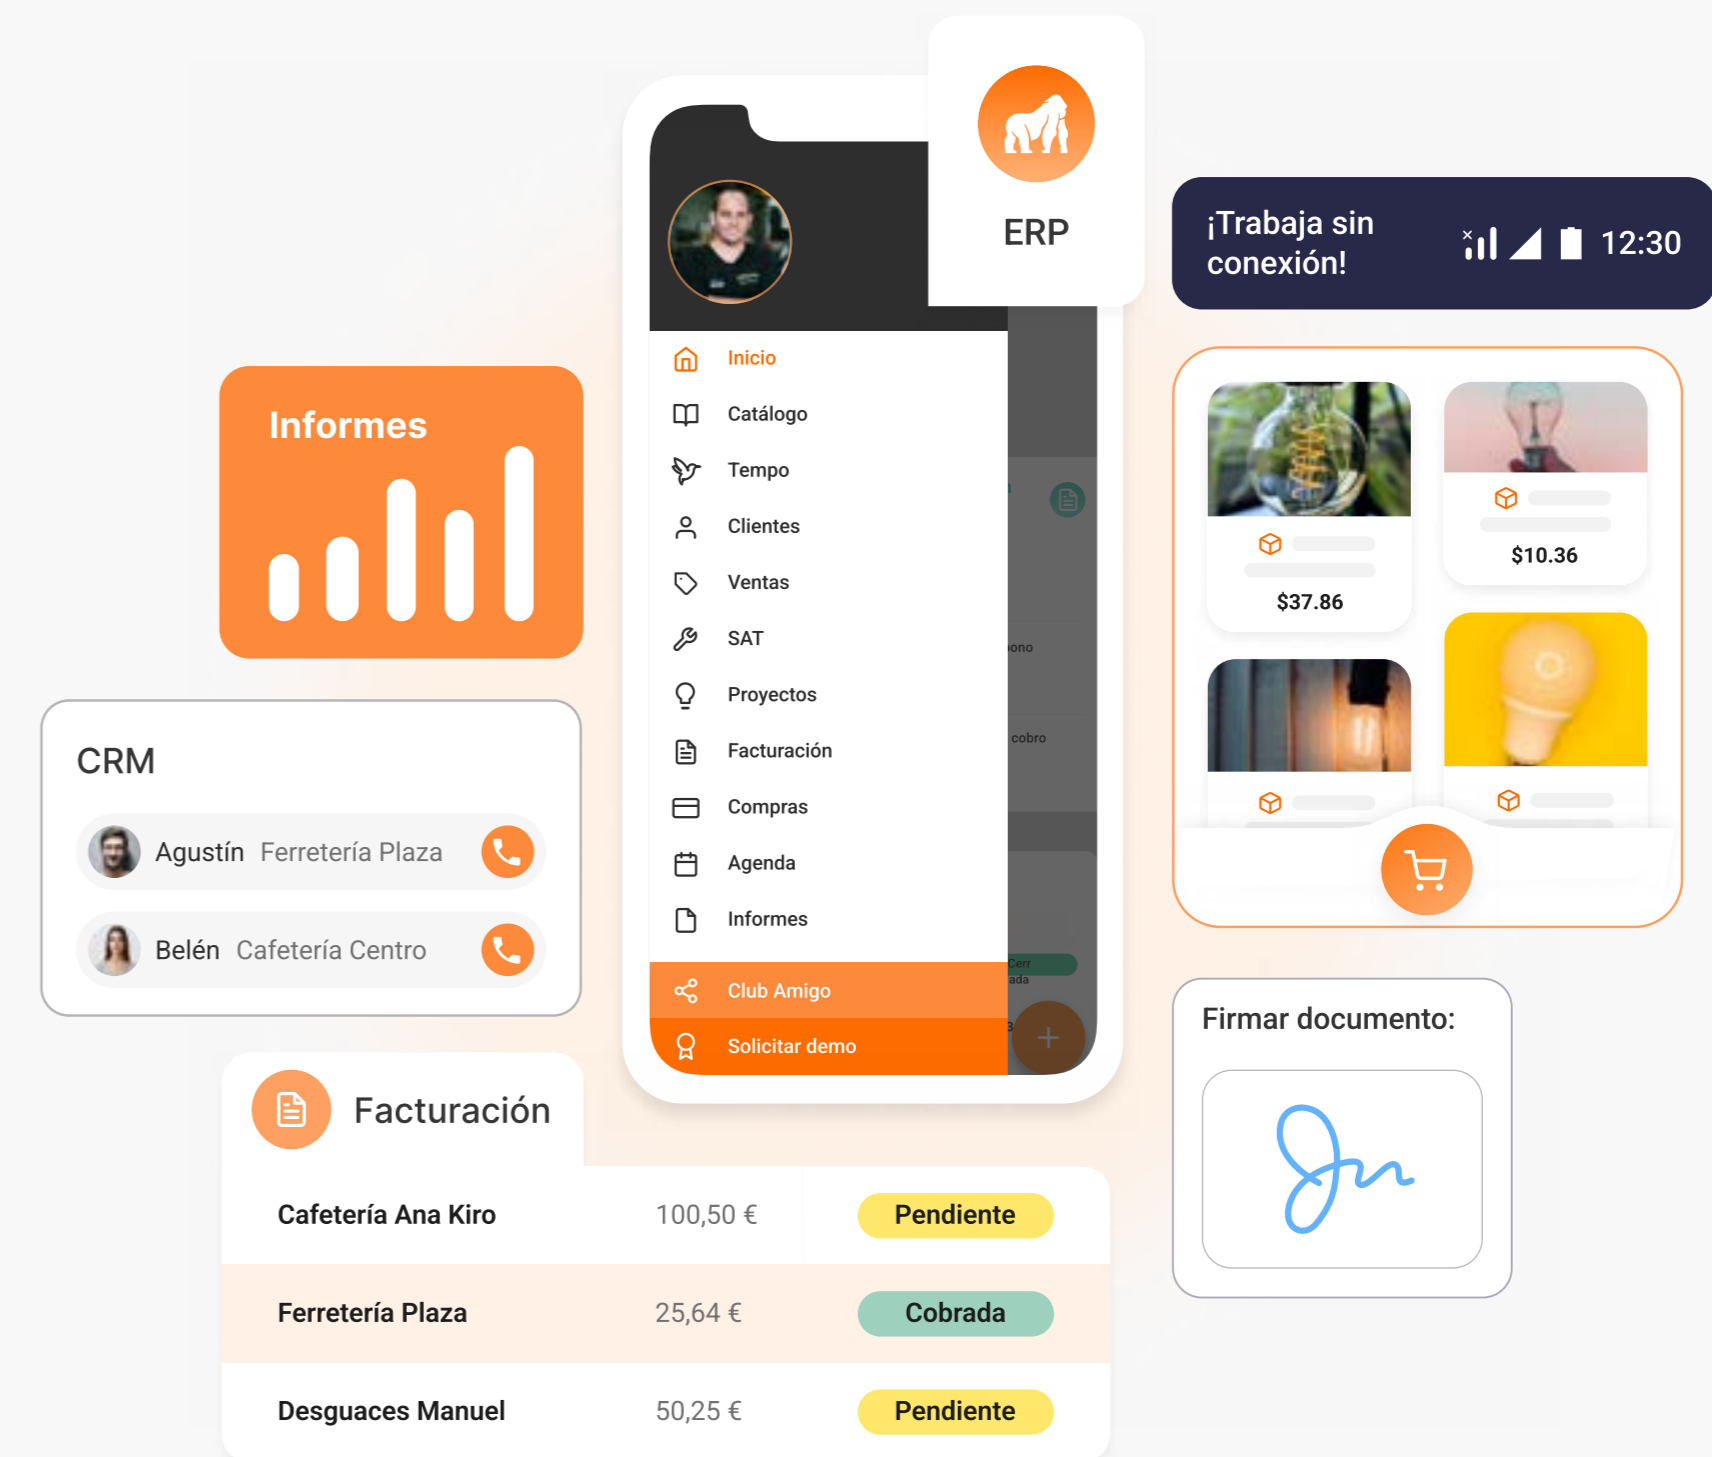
ERP

¡Trabaja sin conexión!

12:30

Informes

Inicio
Catálogo
Tempo
Clientes
Ventas
SAT
Proyectos
Facturación
Compras
Agenda
Informes
Club Amigo
Solicitar demo

ono
cobro
Cerr ada

$37.86
$10.36

CRM

Agustín Ferretería Plaza
Belén Cafetería Centro

Firmar documento:

Facturación

| Cafetería Ana Kiro | 100,50 € | Pendiente |
|---|---|---|
| Ferretería Plaza | 25,64 € | Cobrada |
| Desguaces Manuel | 50,25 € | Pendiente |